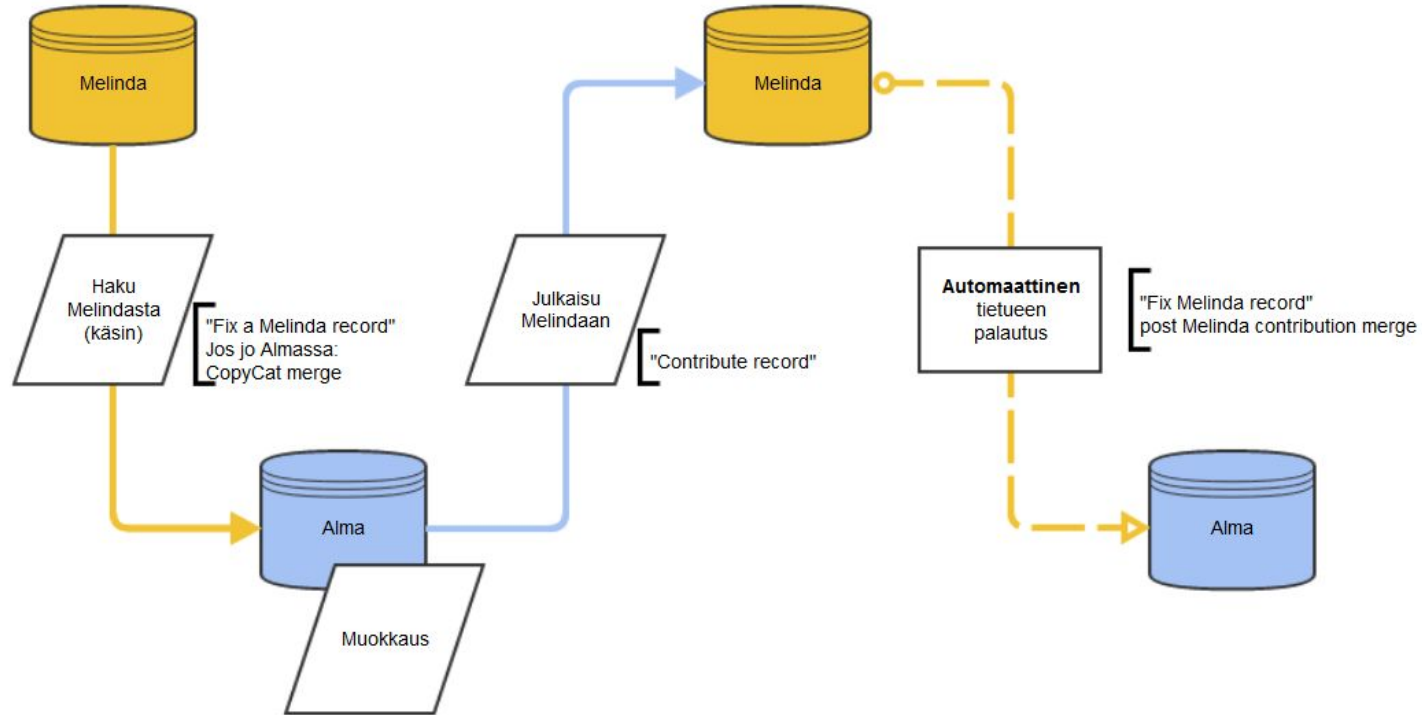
Melinda

Haku Melindasta (käsin)

"Fix a Melinda record"
Jos jo Almassa:
CopyCat merge

Alma

Muokkaus

Julkaisu Melindaan

"Contribute record"

Melinda

**Automaattinen** tietueen palautus

"Fix Melinda record"
post Melinda contribution merge

Alma